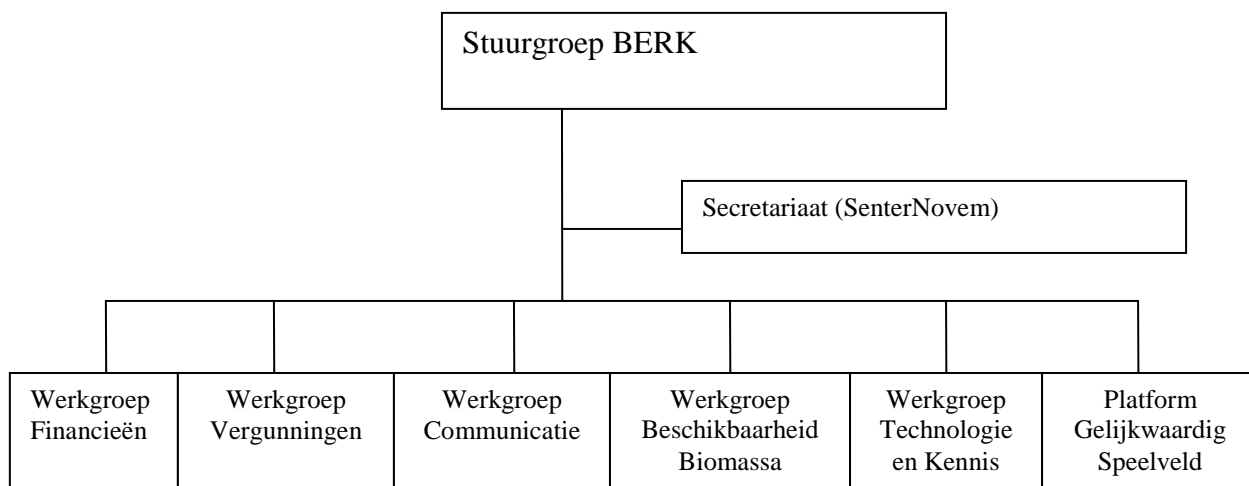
Stuurgroep BERK

Secretariaat (SenterNovem)

Werkgroep Financieën

Werkgroep Vergunningen

Werkgroep Communicatie

Werkgroep Beschikbaarheid Biomassa

Werkgroep Technologie en Kennis

Platform Gelijkwaardig Speelveld